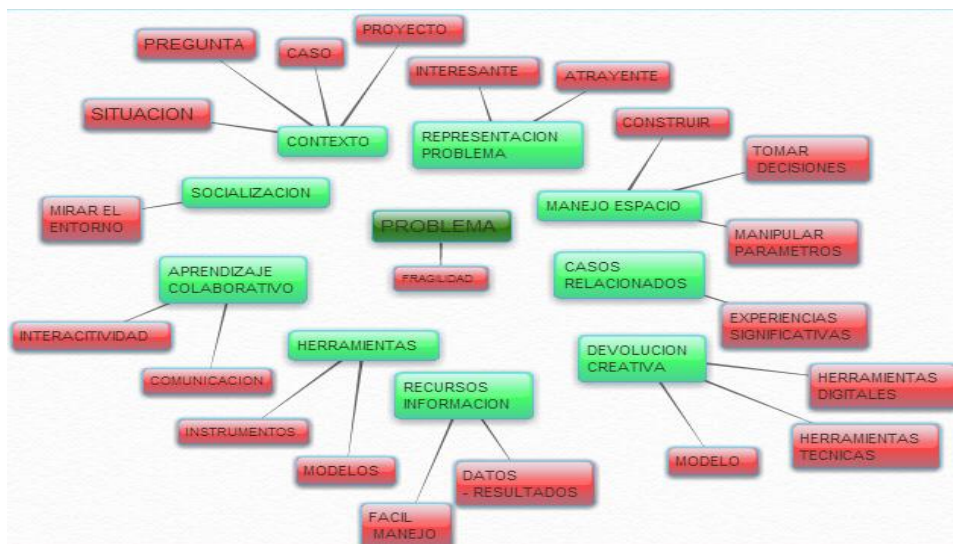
PROYECTO

PREGUNTA

CASO

INTERESANTE

ATRAYENTE

SITUACION

CONTEXTO

REPRESENTACION PROBLEMA

CONSTRUIR

TOMAR DECISIONES

SOCIALIZACION

MIRAR EL ENTORNO

PROBLEMA

MANEJO ESPACIO

MANIPULAR PARAMETROS

FRAGILIDAD

APRENDIZAJE COLABORATIVO

CASOS RELACIONADOS

EXPERIENCIAS SIGNIFICATIVAS

INTERACITIVIDAD

HERRAMIENTAS

DEVOLUCION CREATIVA

COMUNICACION

RECURSOS INFORMACION

HERRAMIENTAS DIGITALES

INSTRUMENTOS

HERRAMIENTAS TECNICAS

MODELOS

DATOS - RESULTADOS

MODELO

FACIL MANEJO